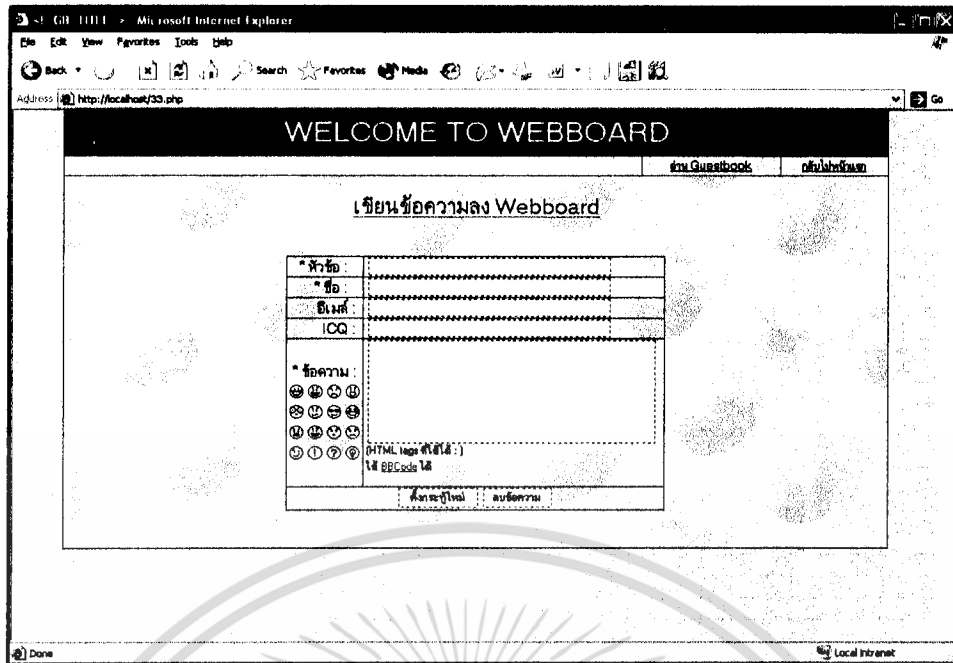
<! GB TITLE > - Microsoft Internet Explorer

File Edit View Favorites Tools Help

Back Search Favorites Media

Address http://localhost/33.php

Go

WELCOME TO WEBBOARD

อ่าน Guestbook | กลับไปหน้าแรก

เขียนข้อความลง Webboard

* หัวข้อ :

* ชื่อ :

อีเมล์ :

ICQ :

* ข้อความ :

(HTML tags ที่ใช้ได้ : )

ใช้ BBCode ได้

ตั้งกระทู้ใหม่ | ลบข้อความ

Done

Local intranet